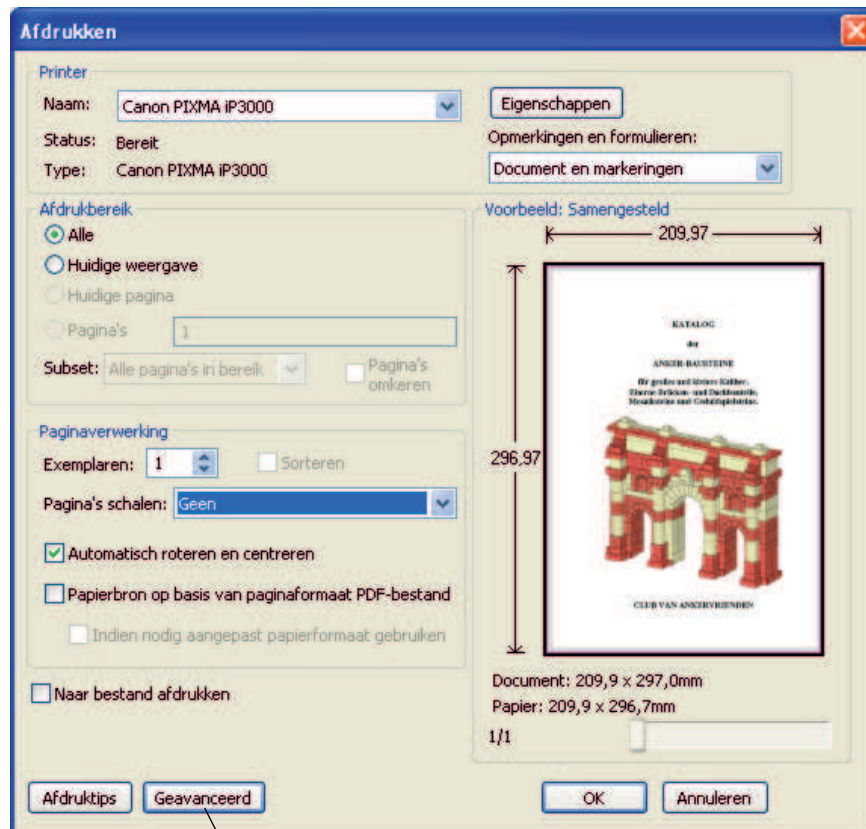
Afdrukken

Printer
Naam: Canon PIXMA iP3000
Eigenschappen
Status: Bereit
Type: Canon PIXMA iP3000
Opmerkingen en formulieren:
Document en markeringen

Afdrukbereik
Alle
Huidige weergave
Huidige pagina
Pagina's 1
Subset: Alle pagina's in bereik
Pagina's omkeren

Voorbeeld: Samengesteld
209,97
296,97

KATALOG
der
ANKER-BAUSTEINE
für großes und kleines Kaliber, Dieser Brücken- und Dachbausteine, Mosaiksteine und Geduldspielsteine.

CLUB VAN ANKERVRIENDEN

Paginaverwerking
Exemplaren: 1
Sorteren
Pagina's schalen: Geen
Automatisch roteren en centreren
Papierbron op basis van paginaformaat PDF-bestand
Indien nodig aangepast papierformaat gebruiken

Naar bestand afdrukken

Document: 209,9 x 297,0mm
Papier: 209,9 x 296,7mm
1/1

Afdruktips
Geavanceerd
OK
Annuleren